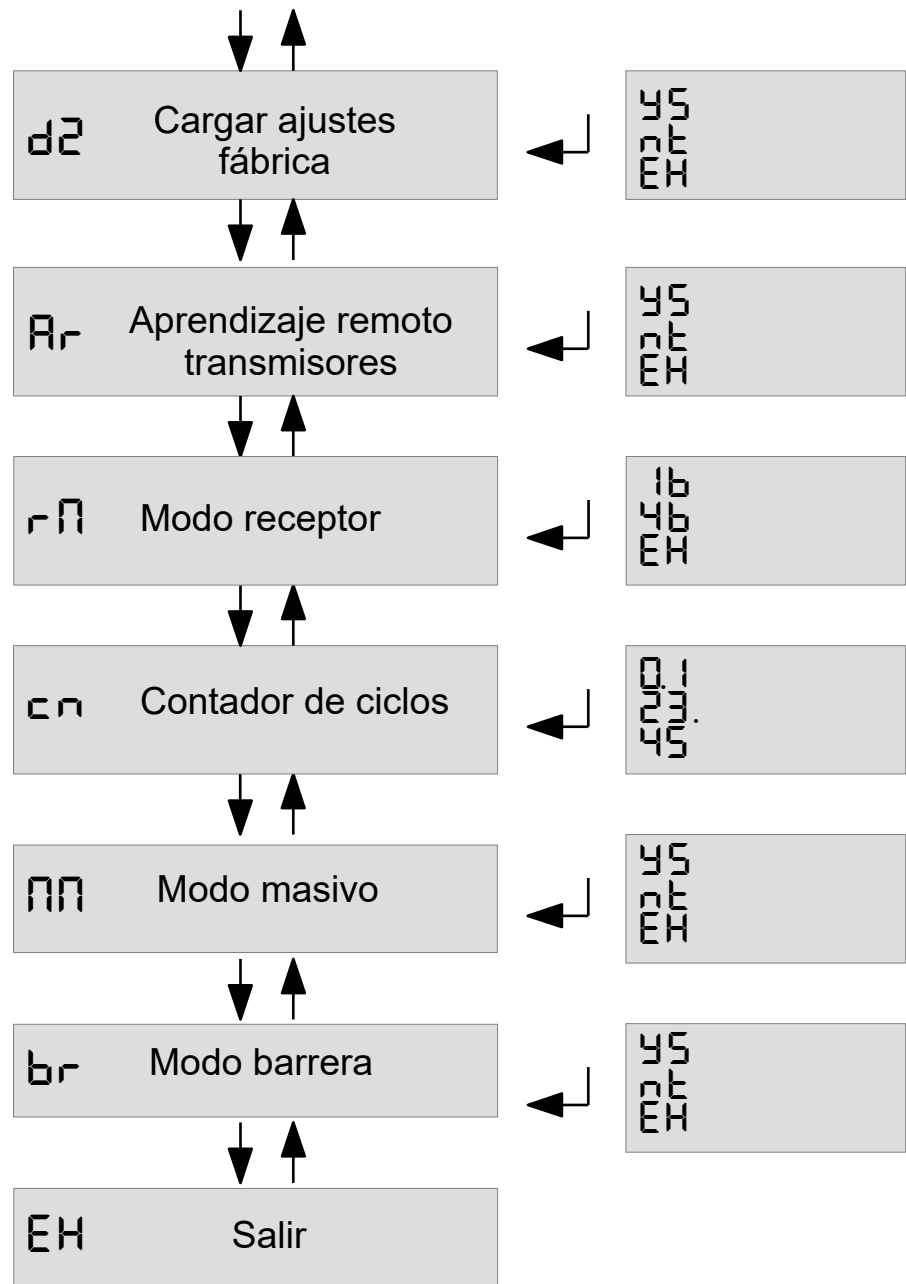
d2 Cargar ajustes fábrica

yS
nt
EH

Ar Aprendizaje remoto transmisores

yS
nt
EH

rM Modo receptor

1b
4b
EH

cn Contador de ciclos

0.1
23.
45

MM Modo masivo

yS
nt
EH

br Modo barrera

yS
nt
EH

EH Salir